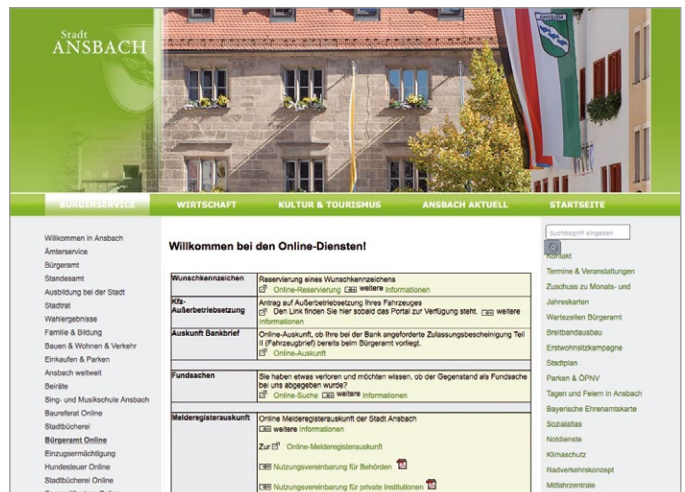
Stadt
ANSBACH

BÜRGERSERVICE WIRTSCHAFT KULTUR & TOURISMUS ANSBACH AKTUELL STARTSEITE

Willkommen in Ansbach
Ämterservice
Bürgeramt
Standesamt
Ausbildung bei der Stadt
Stadtrat
Wahlergebnisse
Familie & Bildung
Bauen & Wohnen & Verkehr
Einkaufen & Parken
Ansbach weltweit
Beiräte
Sing- und Musikschule Ansbach
Bauroferat Online
Stadtbücherei
Bürgeramt Online
Einzugsermächtigung
Hundesteuer Online
Stadtbücherei Online

Willkommen bei den Online-Diensten!

| | |
|---|---|
| Wunschkennzeichen | Reservierung eines Wunschkennzeichens<br>Online-Reservierung weitere Informationen |
| Kfz-Außerbetriebsetzung | Antrag auf Außerbetriebsetzung Ihres Fahrzeuges<br>Den Link finden Sie hier sobald das Portal zur Verfügung steht. weitere Informationen |
| Auskunft Bankbrief | Online-Auskunft, ob Ihre bei der Bank angeforderte Zulassungsbescheinigung Teil II (Fahrzeugbrief) bereits beim Bürgeramt vorliegt.<br>Online-Auskunft |
| Fundsachen | Sie haben etwas verloren und möchten wissen, ob der Gegenstand als Fundsache bei uns abgegeben wurde?<br>Online-Suche weitere Informationen |
| Melderegisterauskunft | Online Melderegisterauskunft der Stadt Ansbach<br>weitere Informationen<br>Zur Online-Melderegisterauskunft<br>Nutzungsvereinbarung für Behörden<br>Nutzungsvereinbarung für private Institutionen |

Suchbegriff eingeben
Kontakt
Termine & Veranstaltungen
Zuschuss zu Monats- und Jahreskarten
Wartezeiten Bürgeramt
Breitbandausbau
Erstwohnsitzkampagne
Stadtplan
Parken & ÖPNV
Tagen und Feiern in Ansbach
Bayerische Ehrenamtskarte
Sozialatlas
Notdienste
Klimaschutz
Radverkehrskonzept
Mitfahrzentrale